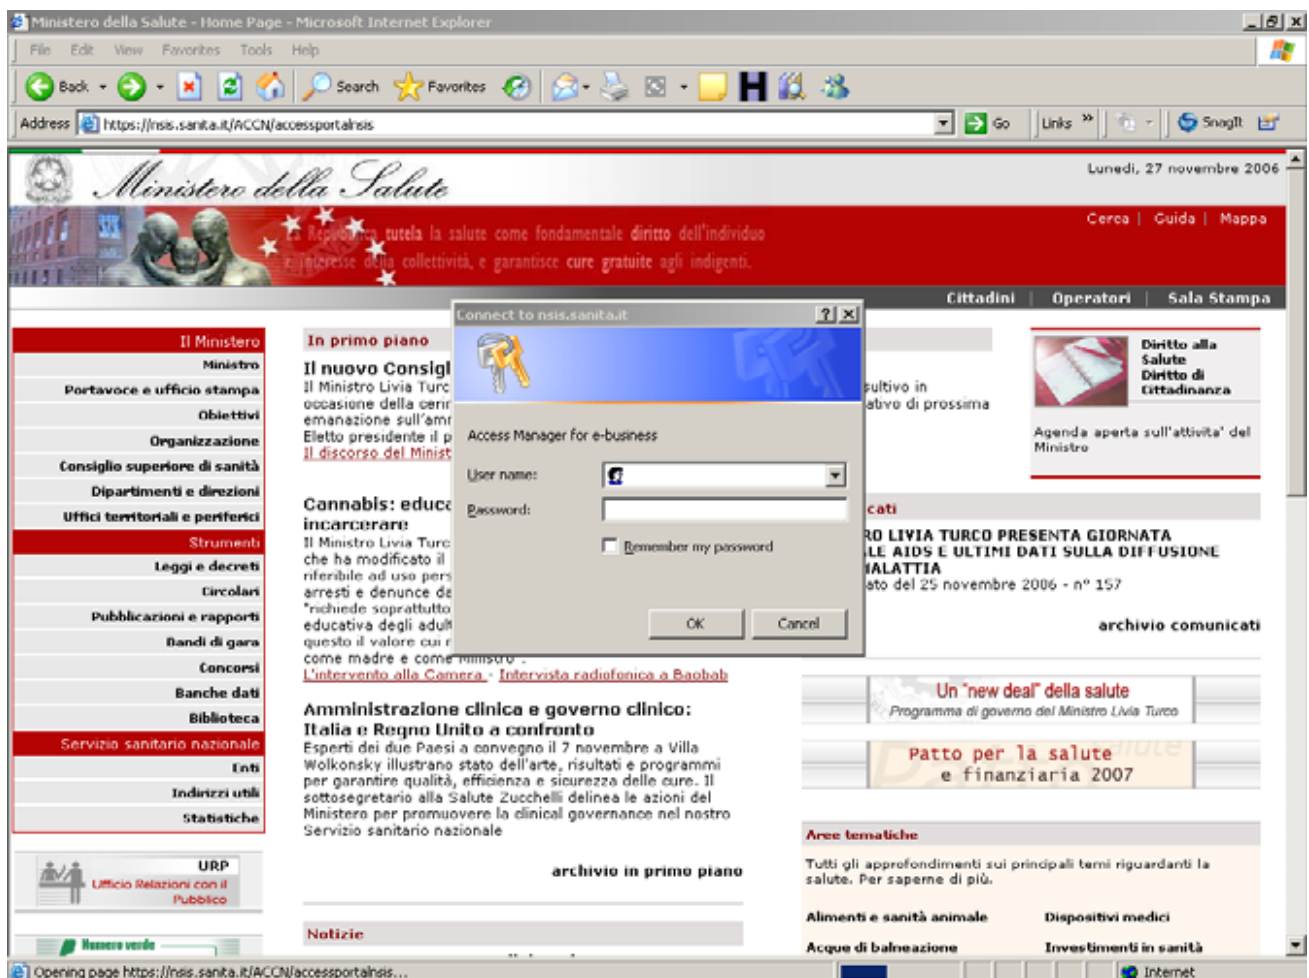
Ministero della Salute - Home Page - Microsoft Internet Explorer

File Edit View Favorites Tools Help

Back Search Favorites

Address https://nsis.sanita.it/ACCN/accessportalnsis Go Links SnagIt

Ministero della Salute

Lunedì, 27 novembre 2006

La Repubblica tutela la salute come fondamentale diritto dell'individuo e interesse della collettività, e garantisce cure gratuite agli indigenti.

Cerca | Guida | Mappa

Cittadini | Operatori | Sala Stampa

Il Ministero
Ministro
Portavoce e ufficio stampa
Obiettivi
Organizzazione
Consiglio superiore di sanità
Dipartimenti e direzioni
Uffici territoriali e periferici
Strumenti
Leggi e decreti
Circolari
Pubblicazioni e rapporti
Bandi di gara
Concorsi
Banche dati
Biblioteca
Servizio sanitario nazionale
Enti
Indirizzi utili
Statistiche

URP
Ufficio Relazioni con il Pubblico

Numero verde

In primo piano

Il nuovo Consigl
Il Ministro Livia Turc
occasione della cerir
emanazione sull'amr
Eletto presidente il p
Il discorso del Minist

Cannabis: educ
incarcerare
Il Ministro Livia Turc
che ha modificato il
riferibile ad uso pers
arresti e denunce de
"richiede soprattutto
educativa degli adult
questo il valore cui r
come madre e come Ministro".
L'intervento alla Camera - Intervista radiofonica a Baobab

Amministrazione clinica e governo clinico: Italia e Regno Unito a confronto
Esperti dei due Paesi a convegno il 7 novembre a Villa Wolkonsky illustrano stato dell'arte, risultati e programmi per garantire qualità, efficienza e sicurezza delle cure. Il sottosegretario alla Salute Zucchelli delinea le azioni del Ministero per promuovere la clinical governance nel nostro Servizio sanitario nazionale

archivio in primo piano

Notizie

Connect to nsis.sanita.it

Access Manager for e-business

User name:

Password:

Remember my password

OK Cancel

sultivo in
ativo di prossima

Diritto alla Salute
Diritto di Cittadinanza

Agenda aperta sull'attivita' del Ministro

cati

RO LIVIA TURCO PRESENTA GIORNATA
LE AIDS E ULTIMI DATI SULLA DIFFUSIONE
IALATTIA
ato del 25 novembre 2006 - n° 157

archivio comunicati

Un "new deal" della salute
Programma di governo del Ministro Livia Turco

Patto per la salute
e finanziaria 2007

Aree tematiche

Tutti gli approfondimenti sui principali temi riguardanti la salute. Per saperne di più.

Alimenti e sanità animale
Dispositivi medici
Acque di balneazione
Investimenti in sanità

Opening page https://nsis.sanita.it/ACCN/accessportalnsis...

Internet